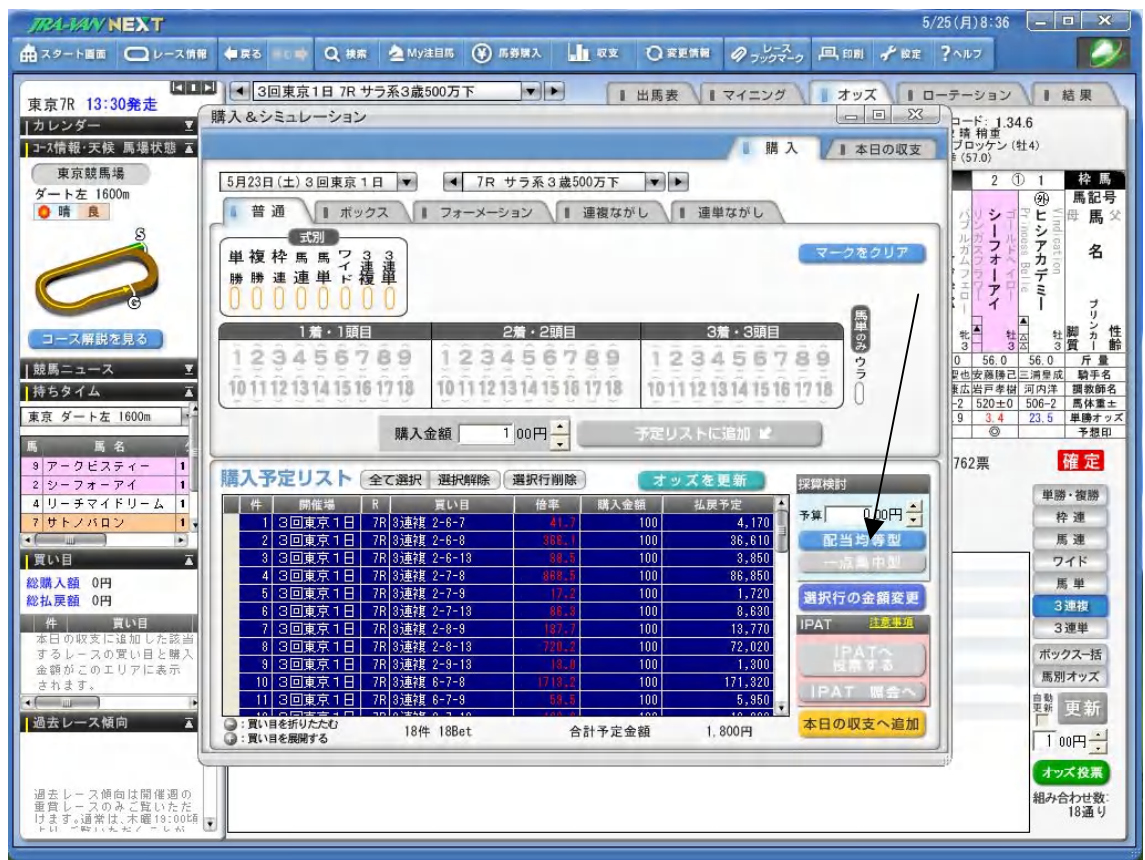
JRA-VAN NEXT

5/25(月)8:36

スタート画面 レース情報 戻る 進む 検索 My注目馬 馬券購入 収支 変更情報 レースブックマーク 印刷 設定 ?ヘルプ

東京7R 13:30発走

カレンダー

コース情報・天候 馬場状態

東京競馬場

ダート左 1600m

晴 良

コース解説を見る

競馬ニュース

持ちタイム

東京 ダート左 1600m

| 馬 | 馬名 | |
|---|---|---|
| 9 | アークビスティー | 1 |
| 2 | シーフォーアイ | 1 |
| 4 | リーチマイドリーム | 1 |
| 7 | サトノバロン | 1 |

買い目

総購入額 0円

総払戻額 0円

| 件 | 買い目 |
|---|---|

本日の収支に追加した該当するレースの買い目と購入金額がこのエリアに表示されます。

過去レース傾向

過去レース傾向は開催週の重賞レースのみご覧いただけます。通常は、木曜19:00頃

3回東京1日 7R サラ系3歳500万下

出馬表 マイニング オッズ ローテーション 結果

購入&シミュレーション

購入 本日の収支

5月23日(土) 3回東京1日

7R サラ系3歳500万下

普通 ボックス フォーメーション 連複ながし 連単ながし

式別

単勝 複勝 枠連 馬連 馬単 ワイド 3連複 3連単

マークをクリア

1着・1頭目 2着・2頭目 3着・3頭目

1 2 3 4 5 6 7 8 9 10 11 12 13 14 15 16 17 18

馬単のみウラ

購入金額 1 00円

予定リストに追加

購入予定リスト 全て選択 選択解除 選択行削除 オッズを更新

| 件 | 開催場 | R | 買い目 | 倍率 | 購入金額 | 払戻予定 |
|---|---|---|---|---|---|---|
| 1 | 3回東京1日 | 7R | 3連複 2-6-7 | 41.7 | 100 | 4,170 |
| 2 | 3回東京1日 | 7R | 3連複 2-6-8 | 366.1 | 100 | 36,610 |
| 3 | 3回東京1日 | 7R | 3連複 2-6-13 | 38.5 | 100 | 3,850 |
| 4 | 3回東京1日 | 7R | 3連複 2-7-8 | 868.5 | 100 | 86,850 |
| 5 | 3回東京1日 | 7R | 3連複 2-7-9 | 17.2 | 100 | 1,720 |
| 6 | 3回東京1日 | 7R | 3連複 2-7-13 | 86.3 | 100 | 8,630 |
| 7 | 3回東京1日 | 7R | 3連複 2-8-9 | 137.7 | 100 | 13,770 |
| 8 | 3回東京1日 | 7R | 3連複 2-8-13 | 720.2 | 100 | 72,020 |
| 9 | 3回東京1日 | 7R | 3連複 2-9-13 | 13.0 | 100 | 1,300 |
| 10 | 3回東京1日 | 7R | 3連複 6-7-8 | 1713.2 | 100 | 171,320 |
| 11 | 3回東京1日 | 7R | 3連複 6-7-9 | 59.5 | 100 | 5,950 |

買い目を折りたたむ
買い目を展開する

18件 18Bet 合計予定金額 1,800円

採算検討

予算 0 00円

配当均等型

一点集中型

選択行の金額変更

IPAT 注意事項

IPATへ投票する

IPAT 照会へ

本日の収支へ追加

ード: 1.34.6
晴 稍重
ブロッケン (牡4)
(57.0)

2 ① 1
枠 馬記号
母 馬 父 名
シーフォーアイ
ヒシアカデミー
牝3 牡3 牡3
ブリンカー 脚質 性齢
56.0 56.0 斤量
安藤勝己 三浦皇成 騎手名
岩戸孝樹 河内洋 調教師名
520±0 506-2 馬体重±
3.4 23.5 単勝オッズ
◎ 予想印

762票

確定

単勝・複勝
枠連
馬連
ワイド
馬単
3連複
3連単
ボックス一括
馬別オッズ
自動更新 更新
1 00円
オッズ投票
組み合わせ数:
18通り